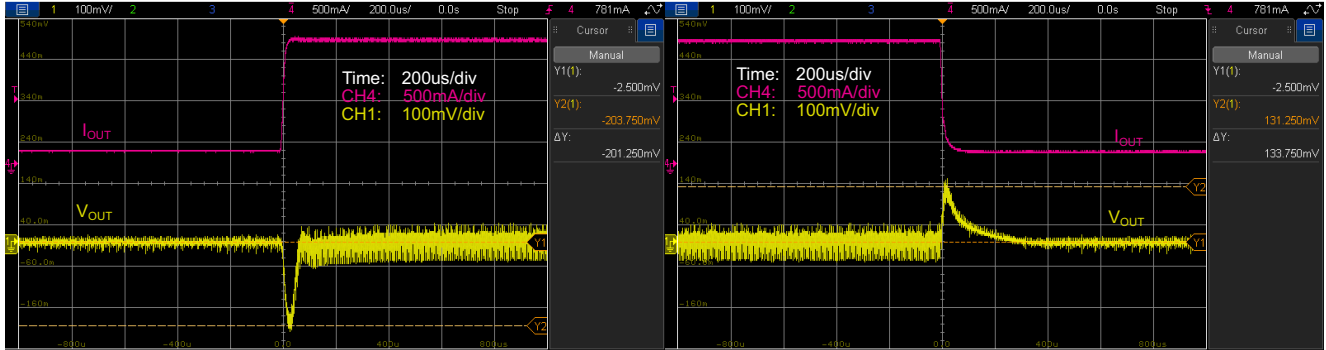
1 100mV/ 2 3 4 500mA/ 200.0us/ 0.0s Stop 4 781mA
Cursor
Manual
Y1(1): -2.500mV
Y2(1): -203.750mV
ΔY: -201.250mV

540mV
440m
340m
240m
140m
40.0m
-60.0m
-160m
Time: 200us/div
CH4: 500mA/div
CH1: 100mV/div
$I_{OUT}$
$V_{OUT}$
Y1
Y2
-800u -400u 0.0 400u 800us

1 100mV/ 2 3 4 500mA/ 200.0us/ 0.0s Stop 4 781mA
Cursor
Manual
Y1(1): -2.500mV
Y2(1): 131.250mV
ΔY: 133.750mV

540mV
440m
340m
240m
140m
40.0m
-60.0m
-160m
Time: 200us/div
CH4: 500mA/div
CH1: 100mV/div
$I_{OUT}$
$V_{OUT}$
Y2
Y1
-800u -400u 0.0 400u 800us